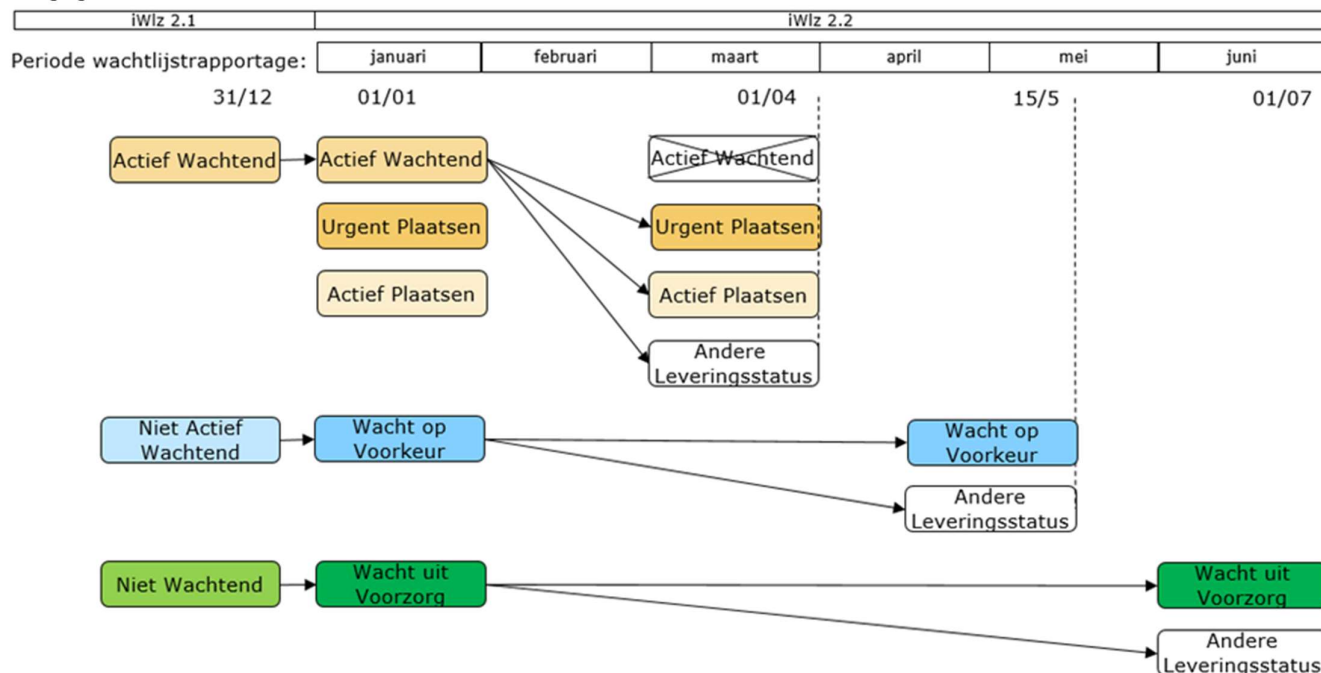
iWlz 2.1

iWlz 2.2

Periode wachtlijstrapportage:

| januari | februari | maart | april | mei | juni |
|---|---|---|---|---|---|

31/12 01/01 01/04 15/5 01/07

Actief Wachtend

Actief Wachtend

Actief Wachtend

Urgent Plaatsen

Urgent Plaatsen

Actief Plaatsen

Actief Plaatsen

Andere Leveringsstatus

Niet Actief Wachtend

Wacht op Voorkeur

Wacht op Voorkeur

Andere Leveringsstatus

Niet Wachtend

Wacht uit Voorzorg

Wacht uit Voorzorg

Andere Leveringsstatus